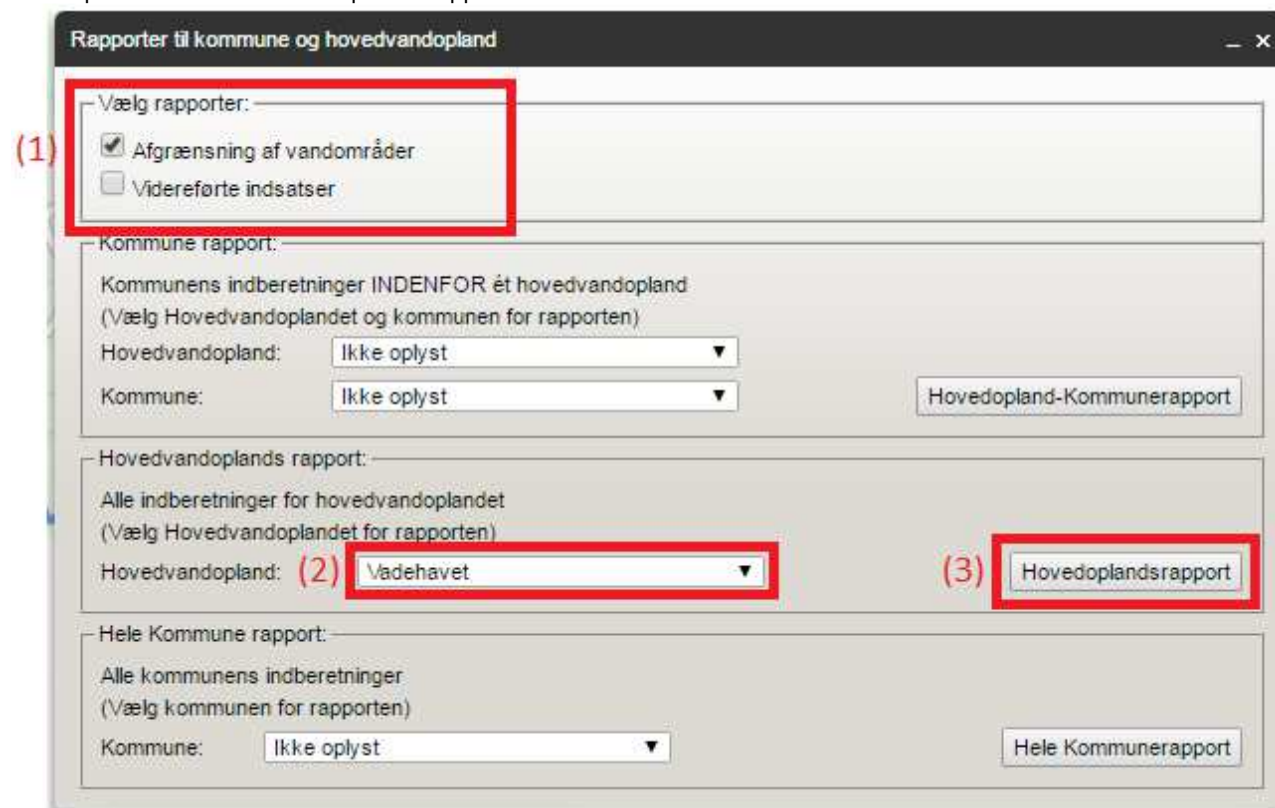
Rapporter til kommune og hovedvandopland

_ ×

Vælg rapporter:

(1)

Afgrænsning af vandområder

Videreførte indsatser

Kommune rapport:

Kommunens indberetninger INDENFOR ét hovedvandopland

(Vælg Hovedvandoplandet og kommunen for rapporten)

Hovedvandopland: Ikke oplyst

Kommune: Ikke oplyst

Hovedopland-Kommunerapport

Hovedvandoplands rapport:

Alle indberetninger for hovedvandoplandet

(Vælg Hovedvandoplandet for rapporten)

Hovedvandopland: (2) Vadehavet

(3) Hovedoplandsrapport

Hele Kommune rapport:

Alle kommunens indberetninger

(Vælg kommunen for rapporten)

Kommune: Ikke oplyst

Hele Kommunerapport